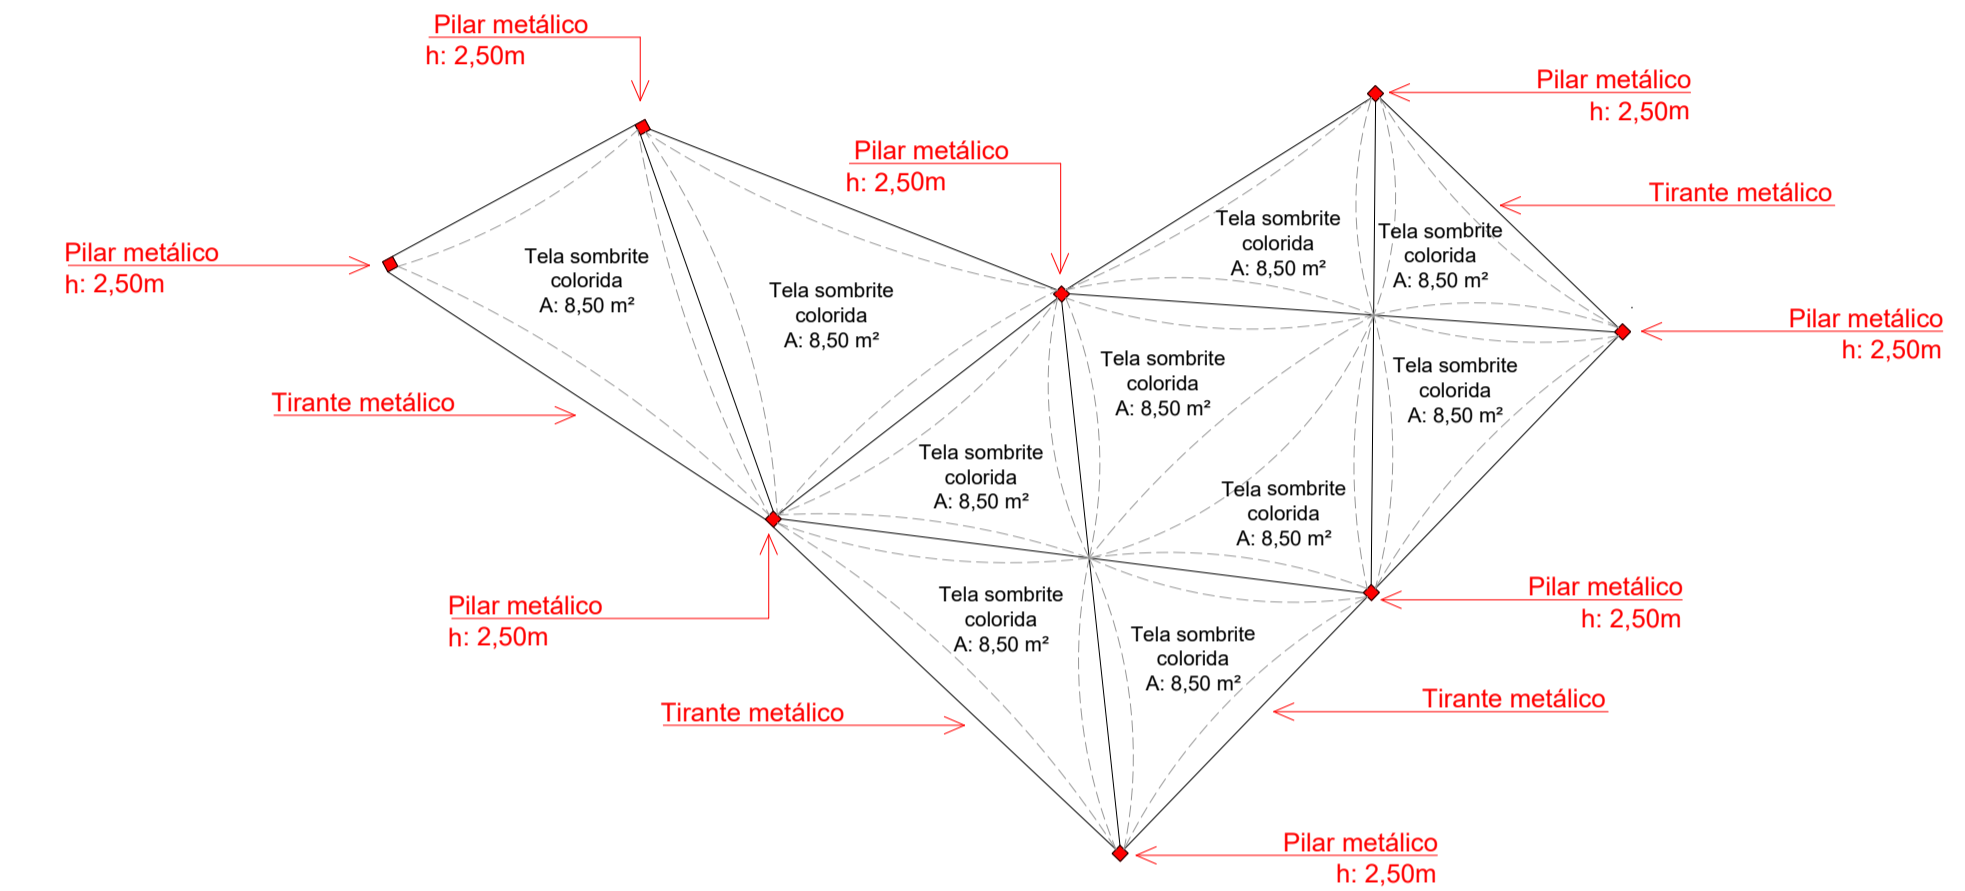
Pilar metálico
h: 2,50m

Pilar metálico
h: 2,50m

Pilar metálico
h: 2,50m

Tirante metálico

Pilar metálico
h: 2,50m

Tela sombrite colorida A: 8,50 m²

Tela sombrite colorida A: 8,50 m²

Tela sombrite colorida A: 8,50 m²

Tela sombrite colorida A: 8,50 m²

Pilar metálico
h: 2,50m

Tela sombrite colorida A: 8,50 m²

Tela sombrite colorida A: 8,50 m²

Tirante metálico

Tela sombrite colorida A: 8,50 m²

Tela sombrite colorida A: 8,50 m²

Pilar metálico
h: 2,50m

Tela sombrite colorida A: 8,50 m²

Pilar metálico
h: 2,50m

Tela sombrite colorida A: 8,50 m²

Tirante metálico

Tirante metálico

Pilar metálico
h: 2,50m